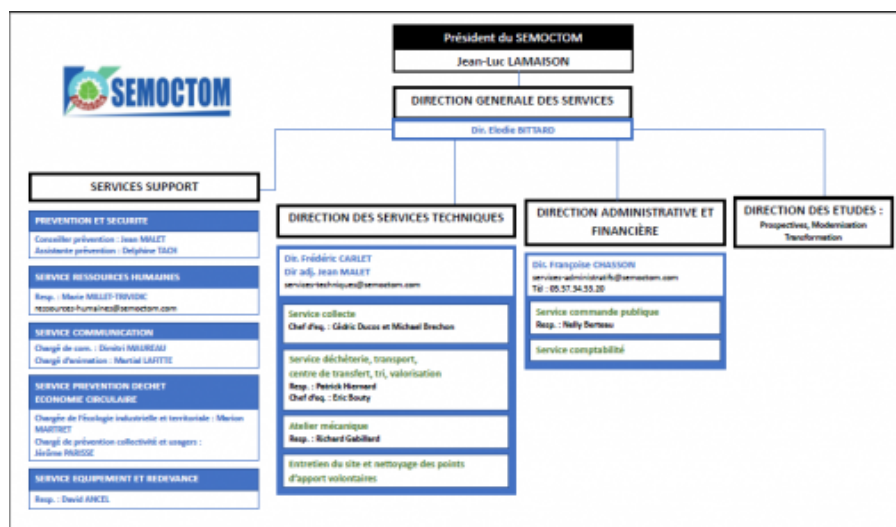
Président du SEMOCTOM
Jean-Luc LAMAISON

SEMOCTOM

DIRECTION GENERALE DES SERVICES
Dir. Elodie BITTARD

SERVICES SUPPORT

PREVENTION ET SECURITE
Conseiller prévention : Jean MALET
Assistante prévention : Delphine TACH

SERVICE RESSOURCES HUMAINES
Resp. : Marie MILLET-TRIVIDIC
ressources-humaines@semoctom.com

SERVICE COMMUNICATION
Chargé de com. : Dimitri MAUREAU
Chargé d'animation : Martial LAFITTE

SERVICE PREVENTION DECHET ECONOMIE CIRCULAIRE
Chargée de l'écologie industrielle et territoriale : Marion MARTRET
Chargé de prévention collectivité et usagers : Jérôme PARISSE

SERVICE EQUIPEMENT ET REDEVANCE
Resp. : David ANCEL

DIRECTION DES SERVICES TECHNIQUES
Dir. Frédéric CARLET
Dir adj. Jean MALET
services-techniques@semoctom.com

Service collecte
Chef d'eq. : Cédric Ducos et Michael Brechon

Service déchèterie, transport, centre de transfert, tri, valorisation
Resp. : Patrick Hiernard
Chef d'eq. : Eric Bouty

Atelier mécanique
Resp. : Richard Gabillard

Entretien du site et nettoyage des points d'apport volontaires

DIRECTION ADMINISTRATIVE ET FINANCIÈRE
Dir. Françoise CHASSON
services-administratifs@semoctom.com
Tél : 05.57.34.53.20

Service commande publique
Resp. : Nelly Berteau

Service comptabilité

DIRECTION DES ETUDES :
Prospectives, Modernisation Transformation